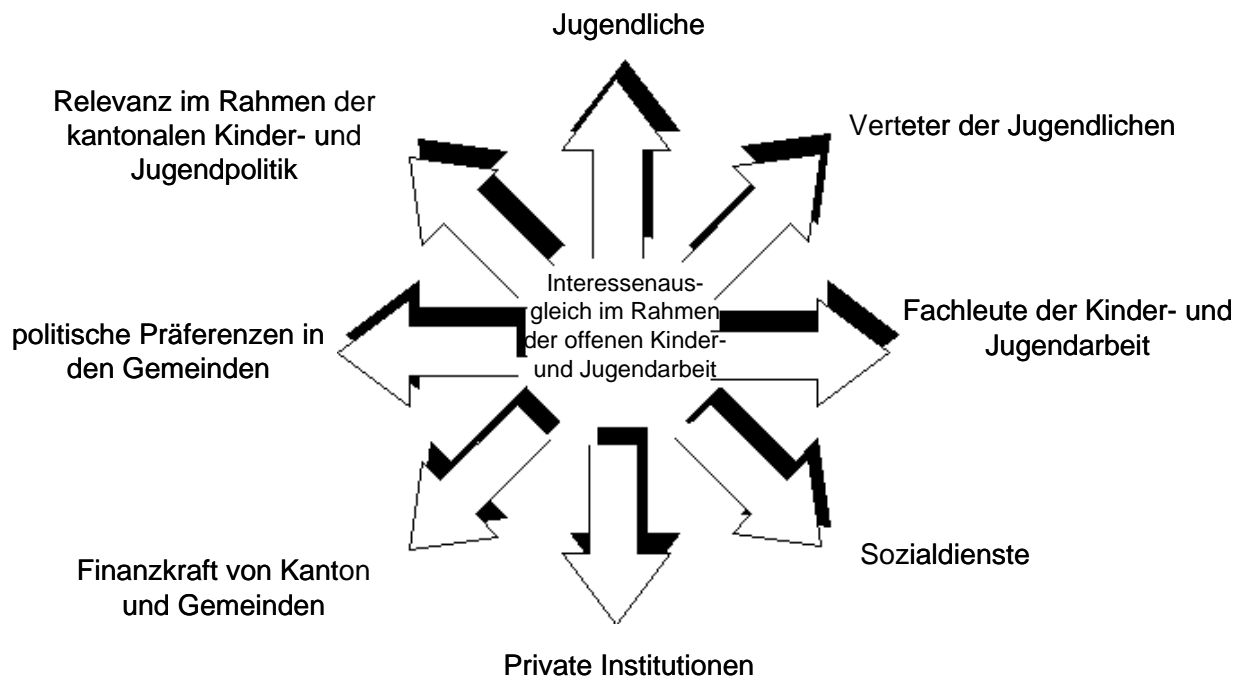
Jugendliche

Relevanz im Rahmen der kantonalen Kinder- und Jugendpolitik

Verteter der Jugendlichen

Interessenausgleich im Rahmen der offenen Kinder- und Jugendarbeit

politische Präferenzen in den Gemeinden

Fachleute der Kinder- und Jugendarbeit

Sozialdienste

Finanzkraft von Kanton und Gemeinden

Private Institutionen